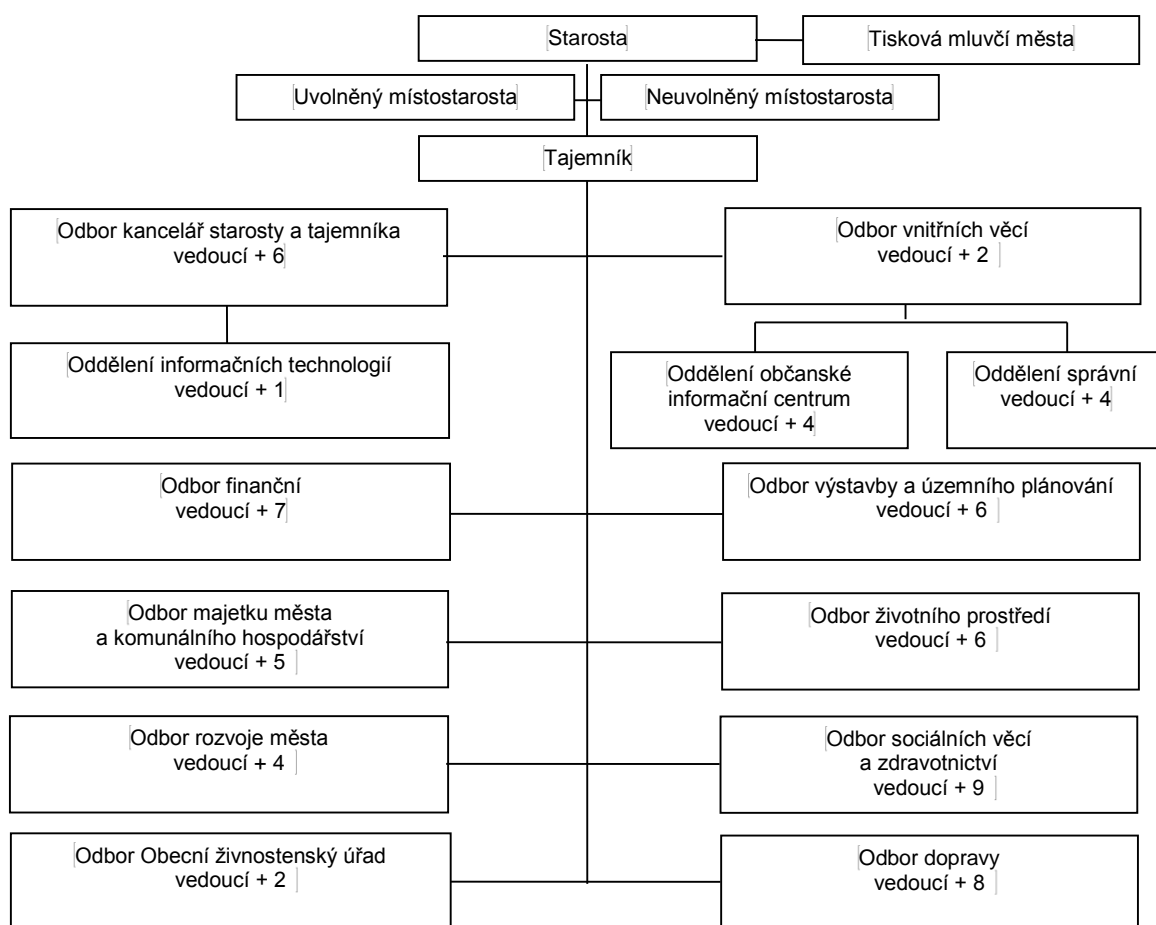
Starosta

Tisková mluvčí města

Uvolněný místostarosta

Neuvolněný místostarosta

Tajemník

Odbor kancelář starosty a tajemníka
vedoucí + 6

Odbor vnitřních věcí
vedoucí + 2

Oddělení informačních technologií
vedoucí + 1

Oddělení občanské informační centrum
vedoucí + 4

Oddělení správní
vedoucí + 4

Odbor finanční
vedoucí + 7

Odbor výstavby a územního plánování
vedoucí + 6

Odbor majetku města a komunálního hospodářství
vedoucí + 5

Odbor životního prostředí
vedoucí + 6

Odbor rozvoje města
vedoucí + 4

Odbor sociálních věcí a zdravotnictví
vedoucí + 9

Odbor Obecní živnostenský úřad
vedoucí + 2

Odbor dopravy
vedoucí + 8